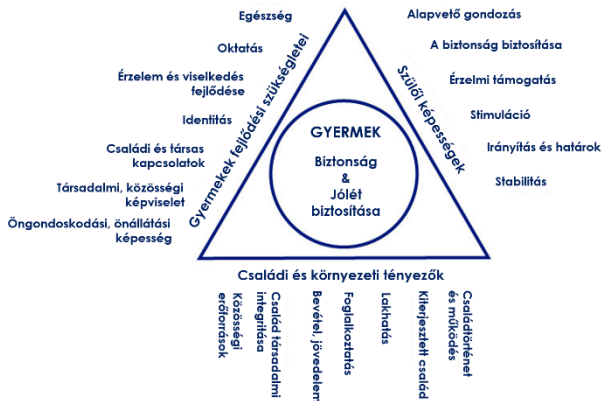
Egészség

Oktatás

Érzelem és viselkedés fejlődése

Identitás

Családi és társas kapcsolatok

Társadalmi, közösségi képviselet

Öngondoskodási, önállátási képesség

Gyermekek fejlődési szükségletei

Alapvető gondozás

A biztonság biztosítása

Érzelmi támogatás

Stimuláció

Irányítás és határok

Stabilitás

Szülői képességek

GYERMEK

Biztonság & Jólét biztosítása

Családi és környezeti tényezők

Közösségi erőforrások

Család társadalmi integritása

Bevétel jövedelem

Foglalkoztatás

Lakhatás

Kiterjesztett család

Családtörténet és működés